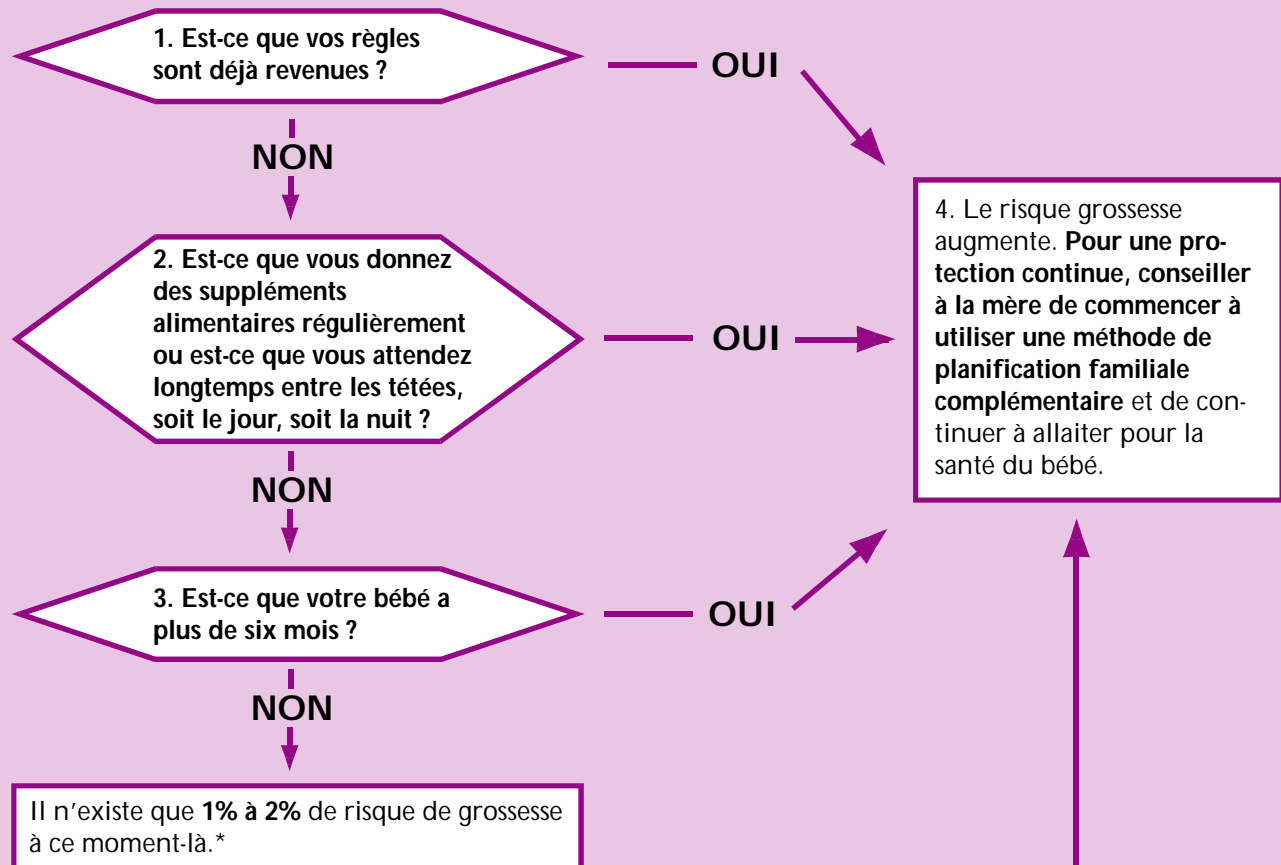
1. Est-ce que vos règles sont déjà revenues ?

OUI

NON

2. Est-ce que vous donnez des suppléments alimentaires régulièrement ou est-ce que vous attendez longtemps entre les tétées, soit le jour, soit la nuit ?

OUI

NON

3. Est-ce que votre bébé a plus de six mois ?

OUI

NON

4. Le risque grossesse augmente. Pour une protection continue, conseiller à la mère de commencer à utiliser une méthode de planification familiale complémentaire et de continuer à allaiter pour la santé du bébé.

Il n'existe que 1% à 2% de risque de grossesse à ce moment-là.*